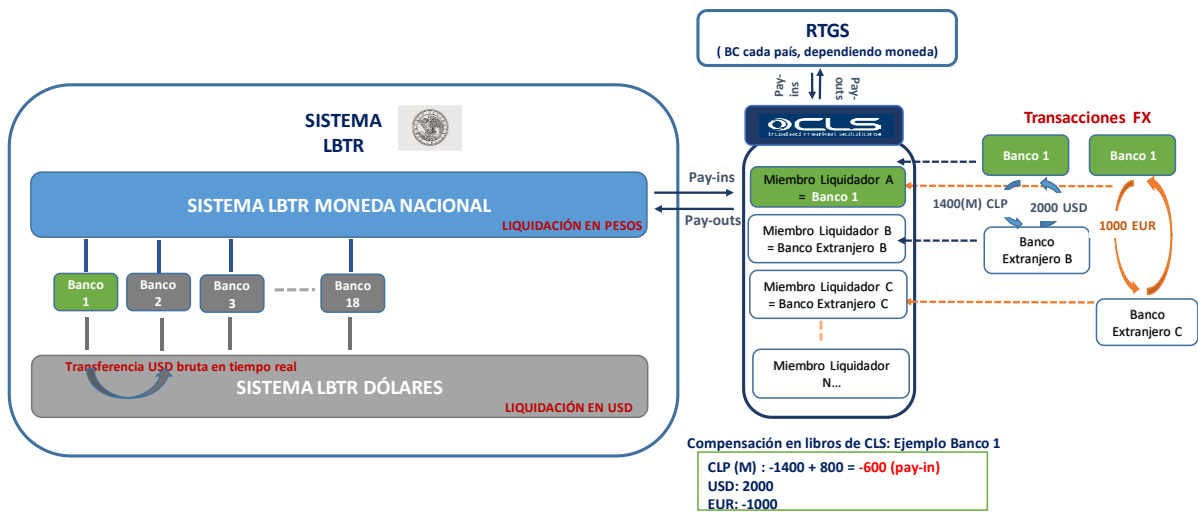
RTGS
( BC cada país, dependiendo moneda)

Pay-ins
Pay-outs

CLS
trusted market solutions

SISTEMA LBTR

SISTEMA LBTR MONEDA NACIONAL
LIQUIDACIÓN EN PESOS

Banco 1
Banco 2
Banco 3
Banco 18

Transferencia USD bruta en tiempo real
SISTEMA LBTR DÓLARES
LIQUIDACIÓN EN USD

Pay-ins
Pay-outs

Miembro Liquidador A = Banco 1
Miembro Liquidador B = Banco Extranjero B
Miembro Liquidador C = Banco Extranjero C
Miembro Liquidador N...

Transacciones FX
Banco 1
Banco 1
1400(M) CLP
2000 USD
1000 EUR
Banco Extranjero B
Banco Extranjero C

Compensación en libros de CLS: Ejemplo Banco 1
CLP (M) : -1400 + 800 = -600 (pay-in)
USD: 2000
EUR: -1000